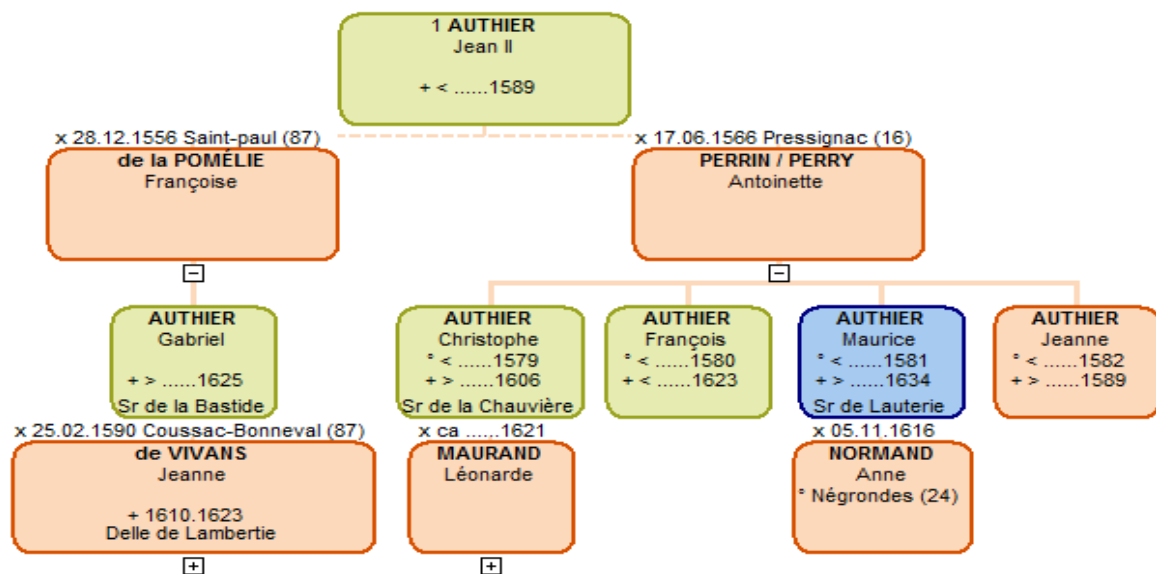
1 AUTHIER
Jean II

+ < ......1589

x 28.12.1556 Saint-paul (87)
de la POMÉLIE
Françoise

x 17.06.1566 Pressignac (16)
PERRIN / PERRY
Antoinette

AUTHIER
Gabriel

+ > ......1625
Sr de la Bastide

AUTHIER
Christophe
° < ......1579
+ > ......1606
Sr de la Chauvière

AUTHIER
François
° < ......1580
+ < ......1623

AUTHIER
Maurice
° < ......1581
+ > ......1634
Sr de Lauterie

AUTHIER
Jeanne
° < ......1582
+ > ......1589

x 25.02.1590 Coussac-Bonneval (87)
de VIVANS
Jeanne

+ 1610.1623
Delle de Lambertie

x ca ......1621
MAURAND
Léonarde

x 05.11.1616
NORMAND
Anne
° Négrondes (24)